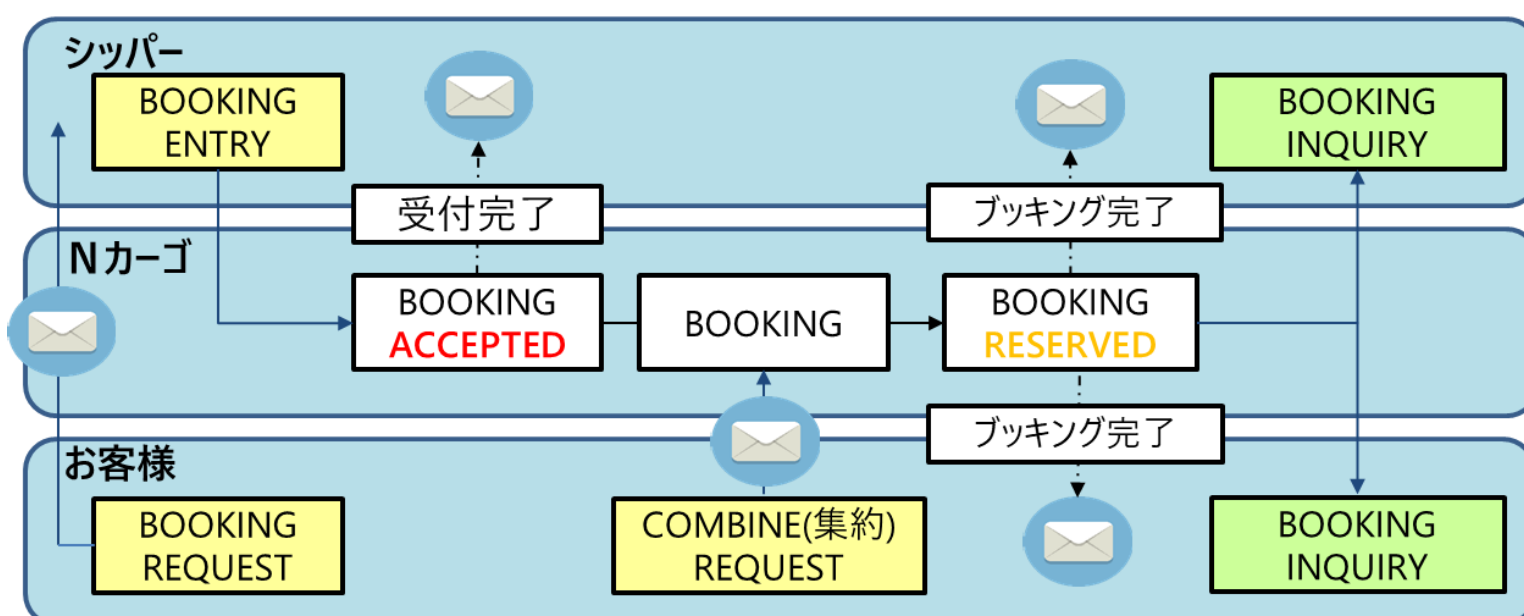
シッパー

BOOKING ENTRY

BOOKING INQUIRY

受付完了

ブッキング完了

Nカーゴ

BOOKING ACCEPTED

BOOKING

BOOKING RESERVED

ブッキング完了

お客様

BOOKING REQUEST

COMBINE(集約) REQUEST

BOOKING INQUIRY